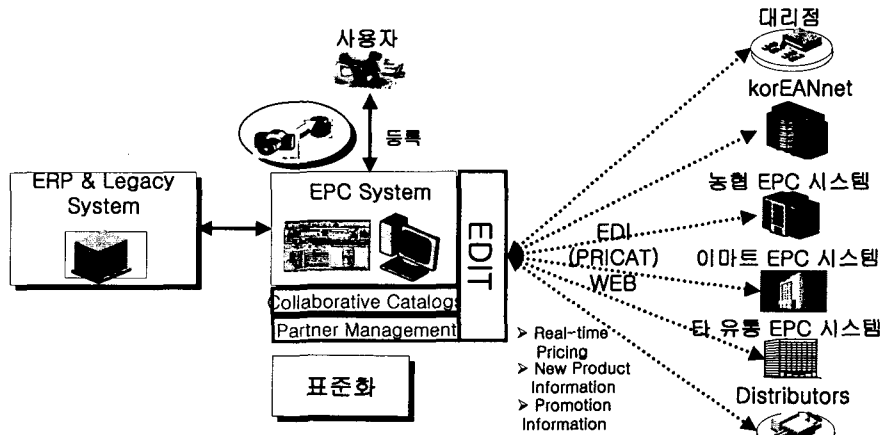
사용자

등록

ERP & Legacy System

EPC System

Collaborative Catalogs

Partner Management

EDIT

표준화

EDI (PRICAT) WEB

➢ Real-time Pricing
➢ New Product Information
➢ Promotion Information

대리점

korEANnet

농협 EPC 시스템

이마트 EPC 시스템

타 유통 EPC 시스템

Distributors